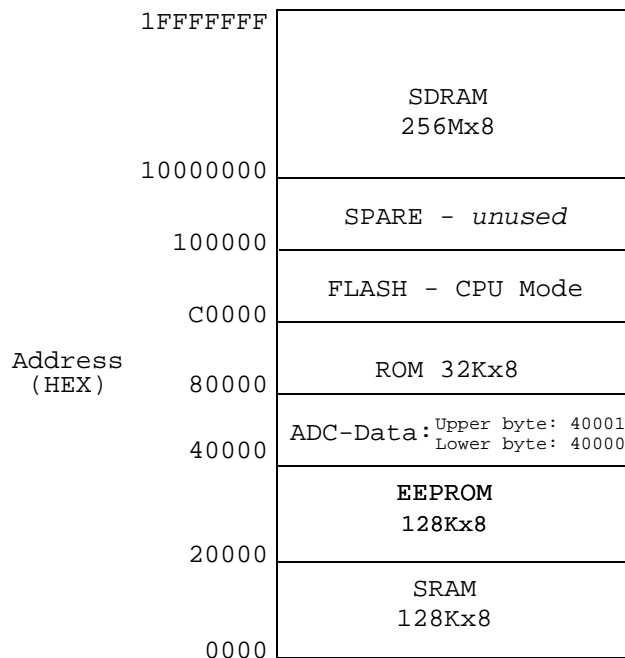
1FFFFFFF

SDRAM
256Mx8

10000000

SPARE - *unused*

100000

FLASH - CPU Mode

C0000

Address
(HEX)

ROM 32Kx8

80000

ADC-Data: Upper byte: 40001
Lower byte: 40000

40000

EEPROM
128Kx8

20000

SRAM
128Kx8

0000